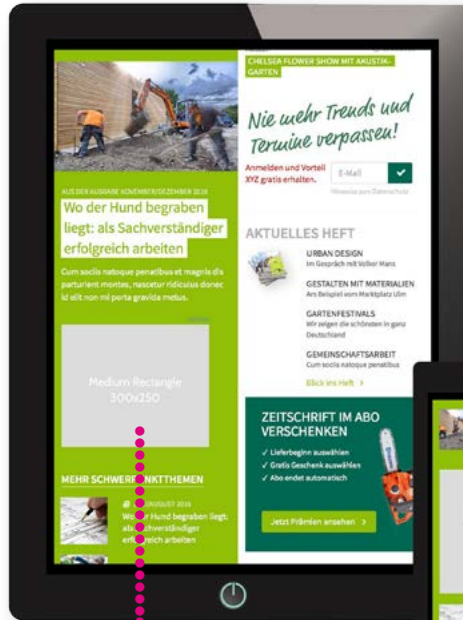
CHELSEA FLOWER SHOW MIT AKUSTIK-GARTEN

Nie mehr Trends und Termine verpassen!

Anmelden und Vorteil XYZ gratis erhalten.

E-Mail

Hinweise zum Datenschutz

AUS DER AUSGABE NOVEMBER/DEZEMBER 2016

Wo der Hund begraben liegt: als Sachverständiger erfolgreich arbeiten

Cum sociis natoque penatibus et magnis dis parturient montes, nascetur ridiculus donec id elit non mi porta gravida metus.

Medium Rectangle 300x250

MEHR SCHWERPUNKTTHEMEN

AUGUST 2016

Wo der Hund begraben liegt: als Sachverständiger erfolgreich arbeiten

AKTUELLES HEFT

URBAN DESIGN
Im Gespräch mit Volker Mans

GESTALTEN MIT MATERIALIEN
Am Beispiel vom Marktplatz Ulm

GARTENFESTIVALS
Wir zeigen die schönsten in ganz Deutschland

GEMEINSCHAFTSARBEIT
Cum sociis natoque penatibus

Blick ins Heft >

ZEITSCHRIFT IM ABO VERSCHENKEN

✓ Lieferbeginn auswählen
✓ Gratis Geschenk auswählen
✓ Abo endet automatisch

Jetzt Prämien ansehen >